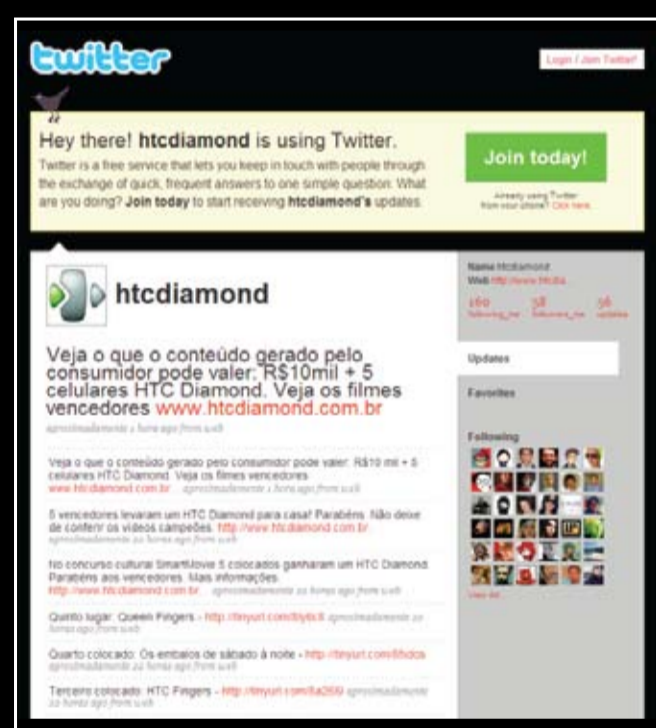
twitter

Login / Join Twitter!

Hey there! **htcdiamond** is using Twitter.

Twitter is a free service that lets you keep in touch with people through the exchange of quick, frequent answers to one simple question: What are you doing? **Join today** to start receiving **htcdiamond's** updates.

Join today!

Already using Twitter from your phone? Click here

htcdiamond

Veja o que o conteúdo gerado pelo consumidor pode valer: R$10mil + 5 celulares HTC Diamond. Veja os filmes vencedores www.htcdiamond.com.br

aproximadamente 1 hora ago from web

Veja o que o conteúdo gerado pelo consumidor pode valer: R$10 mil + 5 celulares HTC Diamond. Veja os filmes vencedores www.htcdiamond.com.br aproximadamente 1 hora ago from web

5 vencedores levaram um HTC Diamond para casa! Parabéns. Não deixe de conferir os vídeos campeões. http://www.htcdiamond.com.br aproximadamente 22 horas ago from web

No concurso cultural SmartMovie 5 colocados ganharam um HTC Diamond. Parabéns aos vencedores. Mais informações http://www.htcdiamond.com.br aproximadamente 22 horas ago from web

Quinto lugar: Queen Fingers - http://tinyurl.com/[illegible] aproximadamente 22 horas ago from web

Quarto colocado: Os embalos de sábado à noite - http://tinyurl.com/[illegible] aproximadamente 22 horas ago from web

Terceiro colocado: HTC Fingers - http://tinyurl.com/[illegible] aproximadamente 22 horas ago from web

Name htcdiamond
Web http://www.htcdia...

160 following_me
58 followers_me
56 updates

Updates

Favorites

Following

View All...